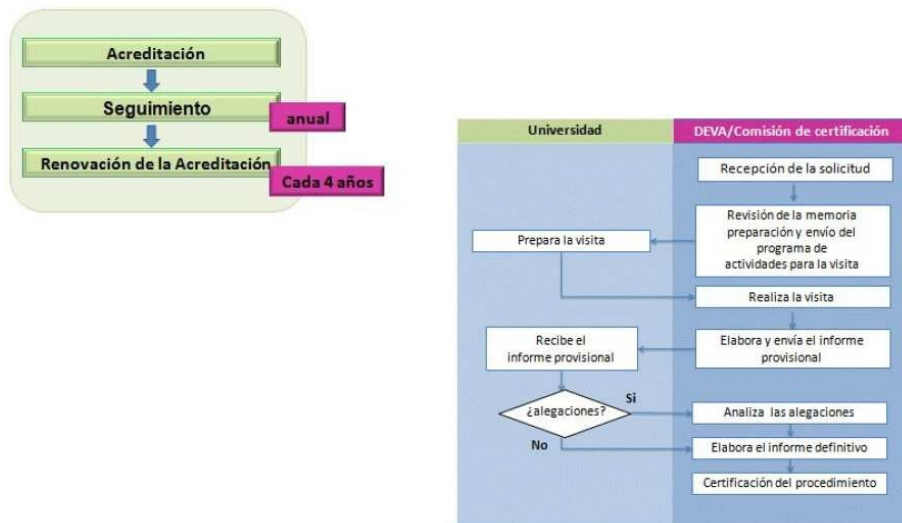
Acreditación

Seguimiento

anual

Renovación de la Acreditación

Cada 4 años

Universidad

DEVA/Comisión de certificación

Recepción de la solicitud

Revisión de la memoria preparación y envío del programa de actividades para la visita

Prepara la visita

Realiza la visita

Recibe el informe provisional

Elabora y envía el informe provisional

¿alegaciones?

Si

Analiza las alegaciones

No

Elabora el informe definitivo

Certificación del procedimiento